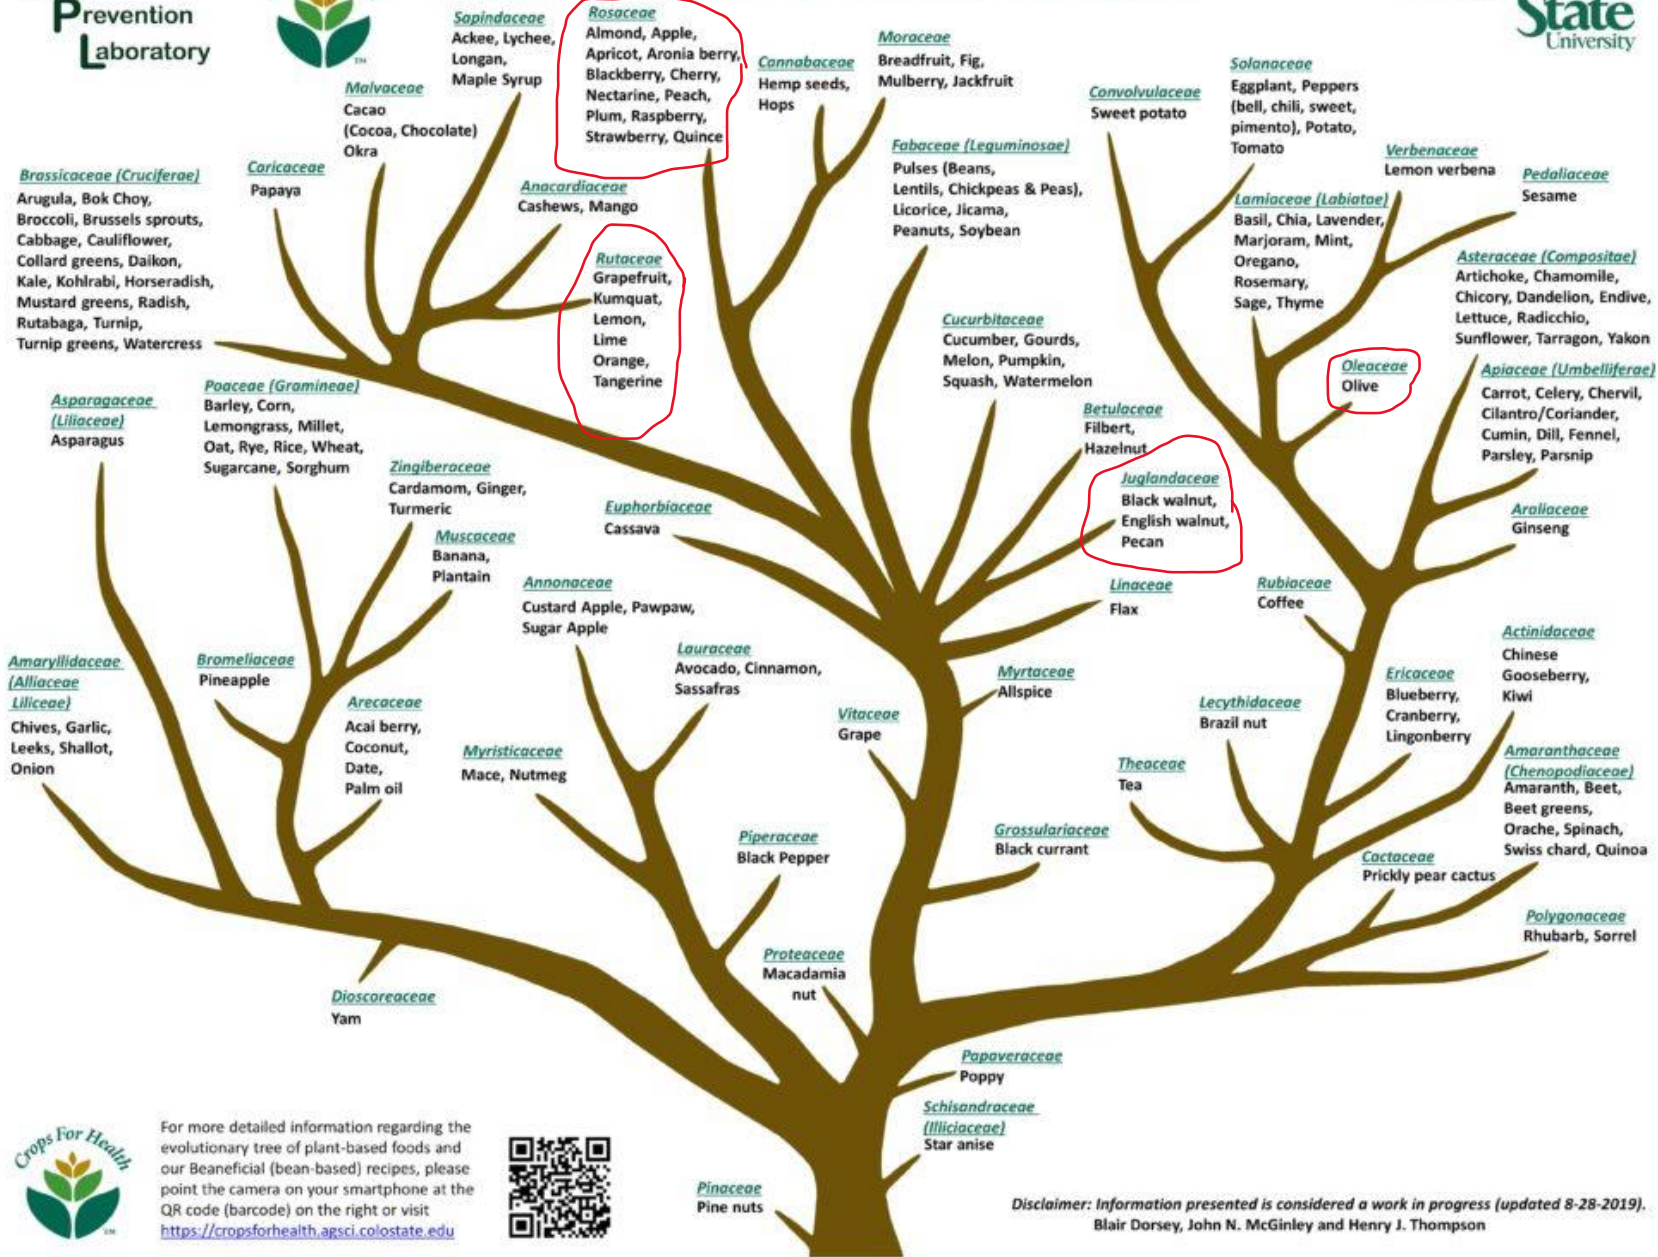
Prevention Laboratory

State University

Sapindaceae
Ackee, Lychee, Longan, Maple Syrup

Rosaceae
Almond, Apple, Apricot, Aronia berry, Blackberry, Cherry, Nectarine, Peach, Plum, Raspberry, Strawberry, Quince

Cannabaceae
Hemp seeds, Hops

Moraceae
Breadfruit, Fig, Mulberry, Jackfruit

Malvaceae
Cacao (Cocoa, Chocolate) Okra

Convolvulaceae
Sweet potato

Solanaceae
Eggplant, Peppers (bell, chili, sweet, pimento), Potato, Tomato

Verbenaceae
Lemon verbena

Pedaliaceae
Sesame

Brassicaceae (Cruciferae)
Arugula, Bok Choy, Broccoli, Brussels sprouts, Cabbage, Cauliflower, Collard greens, Daikon, Kale, Kohlrabi, Horseradish, Mustard greens, Radish, Rutabaga, Turnip, Turnip greens, Watercress

Caricaceae
Papaya

Anacardiaceae
Cashews, Mango

Fabaceae (Leguminosae)
Pulses (Beans, Lentils, Chickpeas & Peas), Licorice, Jicama, Peanuts, Soybean

Lamiaceae (Labiatae)
Basil, Chia, Lavender, Marjoram, Mint, Oregano, Rosemary, Sage, Thyme

Asteraceae (Compositae)
Artichoke, Chamomile, Chicory, Dandelion, Endive, Lettuce, Radicchio, Sunflower, Tarragon, Yakon

Rutaceae
Grapefruit, Kumquat, Lemon, Lime Orange, Tangerine

Cucurbitaceae
Cucumber, Gourds, Melon, Pumpkin, Squash, Watermelon

Oleaceae
Olive

Apiaceae (Umbelliferae)
Carrot, Celery, Chervil, Cilantro/Coriander, Cumin, Dill, Fennel, Parsley, Parsnip

Asparagaceae (Liliaceae)
Asparagus

Poaceae (Gramineae)
Barley, Corn, Lemongrass, Millet, Oat, Rye, Rice, Wheat, Sugarcane, Sorghum

Betulaceae
Filbert, Hazelnut

Zingiberaceae
Cardamom, Ginger, Turmeric

Juglandaceae
Black walnut, English walnut, Pecan

Euphorbiaceae
Cassava

Araliaceae
Ginseng

Muscaceae
Banana, Plantain

Annonaceae
Custard Apple, Pawpaw, Sugar Apple

Linaceae
Flax

Rubiaceae
Coffee

Actinidaceae
Chinese Gooseberry, Kiwi

Amaryllidaceae (Alliaceae Liliceae)
Chives, Garlic, Leeks, Shallot, Onion

Bromeliaceae
Pineapple

Lauraceae
Avocado, Cinnamon, Sassafras

Myrtaceae
Allspice

Ericaceae
Blueberry, Cranberry, Lingonberry

Arecaceae
Acai berry, Coconut, Date, Palm oil

Vitaceae
Grape

Lecythidaceae
Brazil nut

Myristicaceae
Mace, Nutmeg

Theaceae
Tea

Amaranthaceae (Chenopodiaceae)
Amaranth, Beet, Beet greens, Orache, Spinach, Swiss chard, Quinoa

Piperaceae
Black Pepper

Grossulariaceae
Black currant

Cactaceae
Prickly pear cactus

Polygonaceae
Rhubarb, Sorrel

Proteaceae
Macadamia nut

Dioscoreaceae
Yam

Papaveraceae
Poppy

Schisandraceae (Illiciaceae)
Star anise

Crops For Health

For more detailed information regarding the evolutionary tree of plant-based foods and our Beaneficial (bean-based) recipes, please point the camera on your smartphone at the QR code (barcode) on the right or visit https://cropsforhealth.agsci.colostate.edu

Pinaceae
Pine nuts

Disclaimer: Information presented is considered a work in progress (updated 8-28-2019).
Blair Dorsey, John N. McGinley and Henry J. Thompson